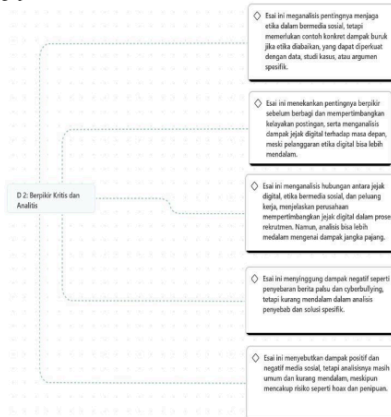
D 2: Berpikir Kritis dan Analitis

Esai ini menganalisis pentingnya menjaga etika dalam bermedia sosial, tetapi memerlukan contoh konkret dampak buruk jika etika diabaikan, yang dapat diperkuat dengan data, studi kasus, atau argumen spesifik.

Esai ini menekankan pentingnya berpikir sebelum berbagi dan mempertimbangkan kelayakan postingan, serta menganalisis dampak jejak digital terhadap masa depan, meski pelanggaran etika digital bisa lebih mendalam.

Esai ini menganalisis hubungan antara jejak digital, etika bermedia sosial, dan peluang kerja, menjelaskan perusahaan mempertimbangkan jejak digital dalam prose rekrutmen. Namun, analisis bisa lebih medalam mengenai dampak jangka pajang.

Esai ini menyinggung dampak negatif seperti penyebaran berita palsu dan cyberbullying, tetapi kurang mendalam dalam analisis penyebab dan solusi spesifik.

Esai ini menyebutkan dampak positif dan negatif media sosial, tetapi analisisnya masih umum dan kurang mendalam, meskipun mencakup risiko seperti hoax dan penipuan.